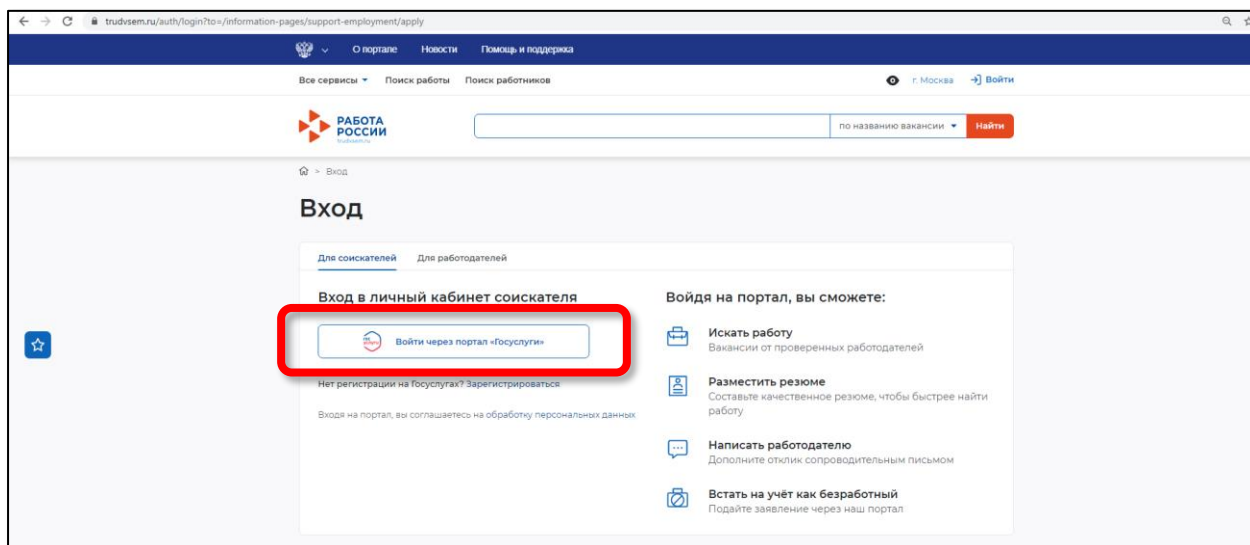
trudvsem.ru/auth/login?to=/information-pages/support-employment/apply

О портале Новости Помощь и поддержка

Все сервисы Поиск работы Поиск работников

г. Москва Войти

РАБОТА РОССИИ
trudvsem.ru

по названию вакансии Найти

Вход

Вход

Для соискателей Для работодателей

Вход в личный кабинет соискателя

Войти через портал «Госуслуги»

Нет регистрации на Госуслугах? Зарегистрироваться

Входя на портал, вы соглашаетесь на обработку персональных данных

Войдя на портал, вы сможете:

Искать работу
Вакансии от проверенных работодателей

Разместить резюме
Составьте качественное резюме, чтобы быстрее найти работу

Написать работодателю
Дополните отклик сопроводительным письмом

Встать на учёт как безработный
Подайте заявление через наш портал